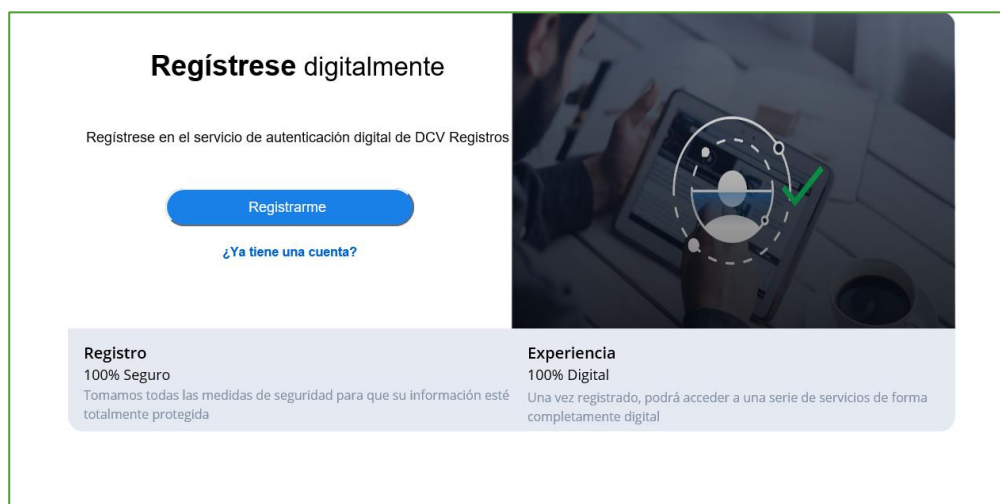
**Regístrese** digitalmente

Regístrese en el servicio de autenticación digital de DCV Registros

Registrarme

¿Ya tiene una cuenta?

Registro
100% Seguro
Tomamos todas las medidas de seguridad para que su información esté totalmente protegida

Experiencia
100% Digital
Una vez registrado, podrá acceder a una serie de servicios de forma completamente digital